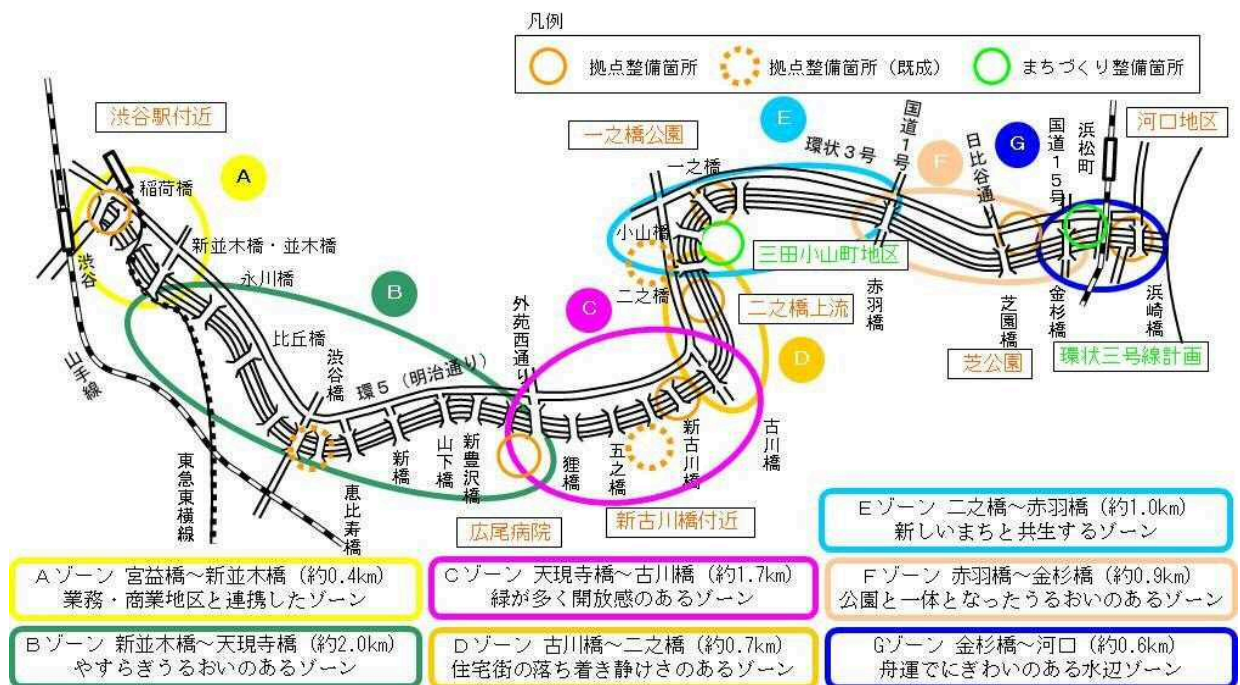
凡例

拠点整備箇所　拠点整備箇所（既成）　まちづくり整備箇所

渋谷駅付近

A

稲荷橋

渋谷

新並木橋・並木橋

氷川橋

B

山手線

比丘橋

渋谷橋

環５（明治通り）

東急東横線

新橋

山下橋

新豊沢橋

恵比寿橋

外苑西通り

広尾病院

C

狸橋

五之橋

新古川橋

新古川橋付近

古川橋

二之橋

二之橋上流

D

小山橋

一之橋

一之橋公園

E

環状３号

三田小山町地区

国道１号

赤羽橋

F

日比谷通

芝園橋

芝公園

G

国道１５号

浜松町

金杉橋

浜崎橋

河口地区

環状三号線計画

Ｅゾーン 二之橋～赤羽橋（約1.0km）
新しいまちと共生するゾーン

Ａゾーン 宮益橋～新並木橋（約0.4km）
業務・商業地区と連携したゾーン

Ｃゾーン 天現寺橋～古川橋（約1.7km）
緑が多く開放感のあるゾーン

Ｆゾーン 赤羽橋～金杉橋（約0.9km）
公園と一体となったうるおいのあるゾーン

Ｂゾーン 新並木橋～天現寺橋（約2.0km）
やすらぎうるおいのあるゾーン

Ｄゾーン 古川橋～二之橋（約0.7km）
住宅街の落ち着き静けさのあるゾーン

Ｇゾーン 金杉橋～河口（約0.6km）
舟運でにぎわいのある水辺ゾーン